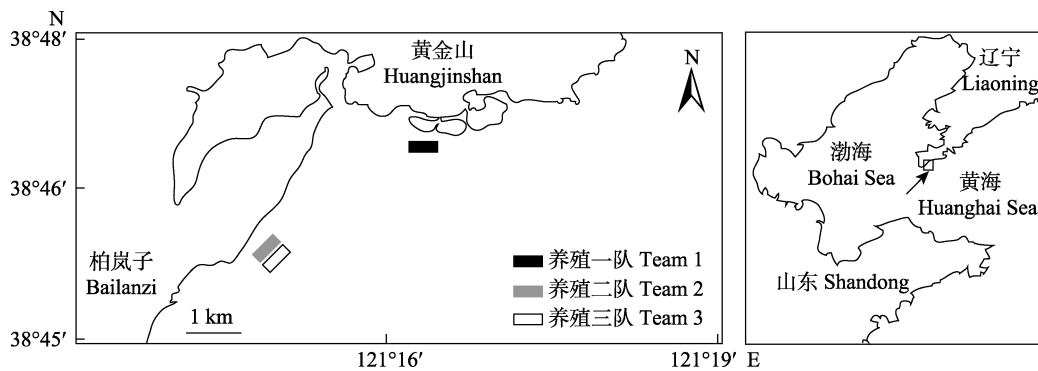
N

38°48′

38°46′

38°45′

121°16′

121°19′ E

黄金山
Huangjinshan

N

柏岚子
Bailanzi

1 km

养殖一队 Team 1
养殖二队 Team 2
养殖三队 Team 3

辽宁
Liaoning

渤海
Bohai Sea

黄海
Huanghai Sea

山东 Shandong